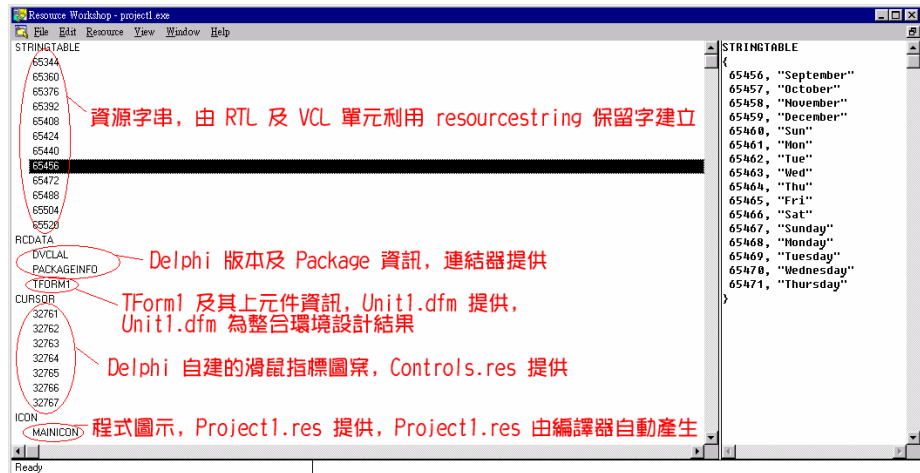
Resource Workshop - project1.exe

File Edit Resource View Window Help

STRINGTABLE
65344
65360
65376
65392
65408
65424
65440
65456
65472
65488
65504
65520
資源字串，由 RTL 及 VCL 單元利用 resourcestring 保留字建立

RCDATA
DVCLAL
PACKAGEINFO
TFORM1
Delphi 版本及 Package 資訊，連結器提供
TForm1 及其上元件資訊，Unit1.dfm 提供，Unit1.dfm 為整合環境設計結果

CURSOR
32761
32762
32763
32764
32765
32766
32767
Delphi 自建的滑鼠指標圖案，Controls.res 提供

ICON
MAINICON
程式圖示，Project1.res 提供，Project1.res 由編譯器自動產生

STRINGTABLE
{
65456, "September"
65457, "October"
65458, "November"
65459, "December"
65460, "Sun"
65461, "Mon"
65462, "Tue"
65463, "Wed"
65464, "Thu"
65465, "Fri"
65466, "Sat"
65467, "Sunday"
65468, "Monday"
65469, "Tuesday"
65470, "Wednesday"
65471, "Thursday"
}

Ready